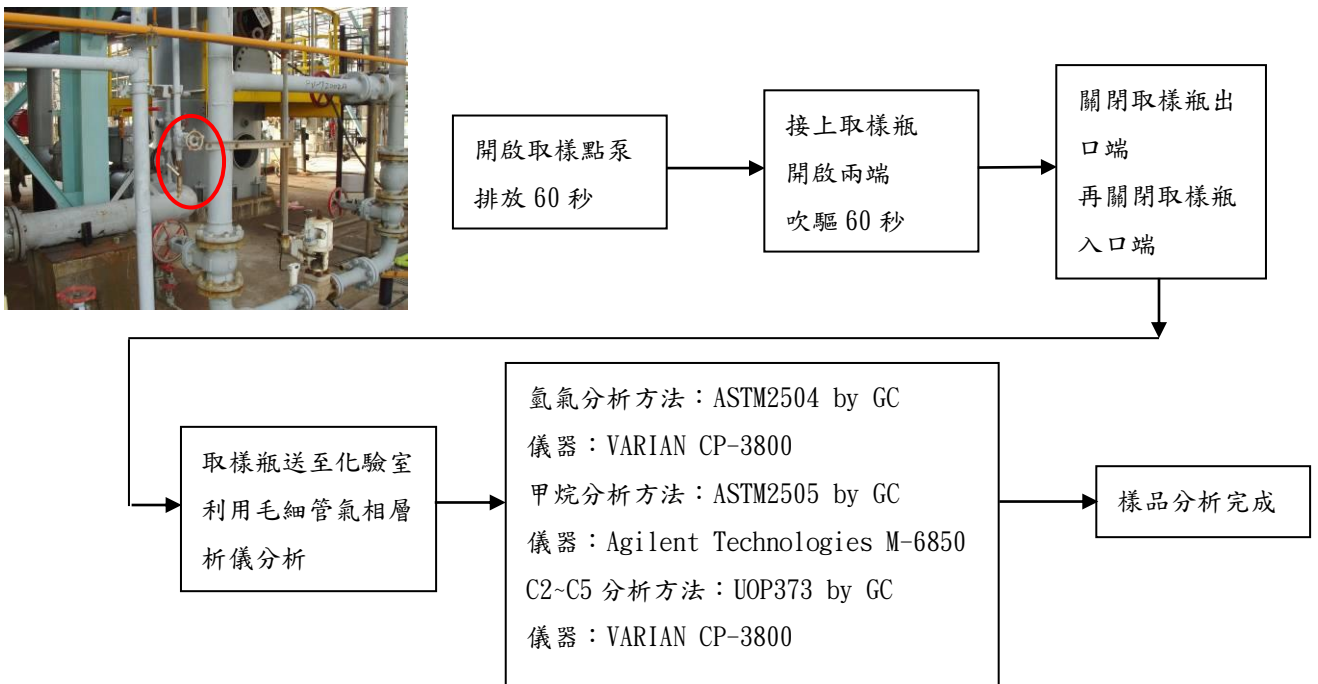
開啟取樣點泵
排放 60 秒

接上取樣瓶
開啟兩端
吹驅 60 秒

關閉取樣瓶出口端
再關閉取樣瓶入口端

取樣瓶送至化驗室
利用毛細管氣相層析儀分析

氫氣分析方法：ASTM2504 by GC
儀器：VARIAN CP-3800
甲烷分析方法：ASTM2505 by GC
儀器：Agilent Technologies M-6850
C2~C5 分析方法：UOP373 by GC
儀器：VARIAN CP-3800

樣品分析完成